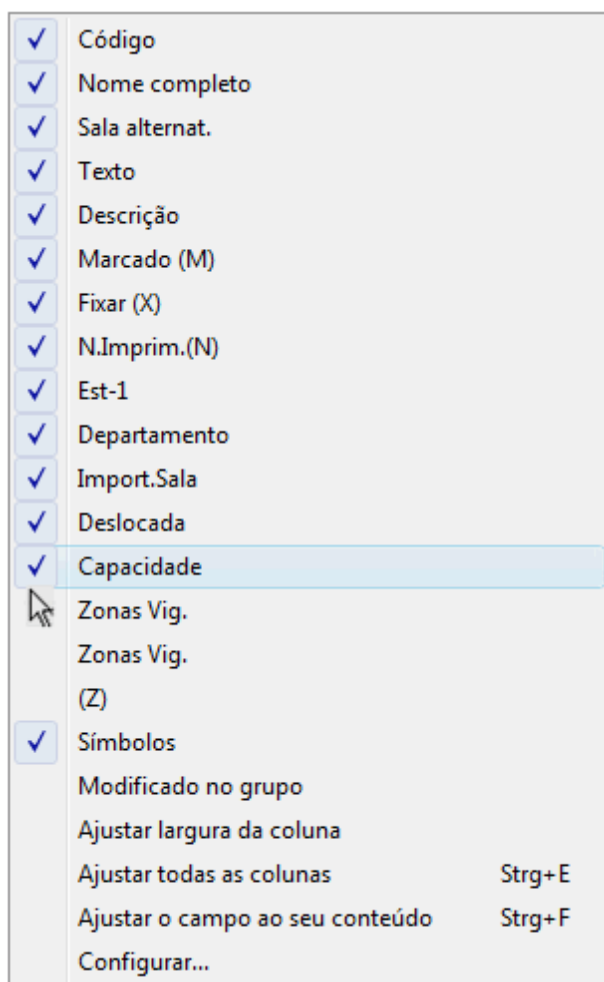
✓ Código
✓ Nome completo
✓ Sala alternat.
✓ Texto
✓ Descrição
✓ Marcado (M)
✓ Fixar (X)
✓ N.Imprim.(N)
✓ Est-1
✓ Departamento
✓ Import.Sala
✓ Deslocada
✓ Capacidade
Zonas Vig.
Zonas Vig.
(Z)
✓ Símbolos
Modificado no grupo
Ajustar largura da coluna
Ajustar todas as colunas Strg+E
Ajustar o campo ao seu conteúdo Strg+F
Configurar...